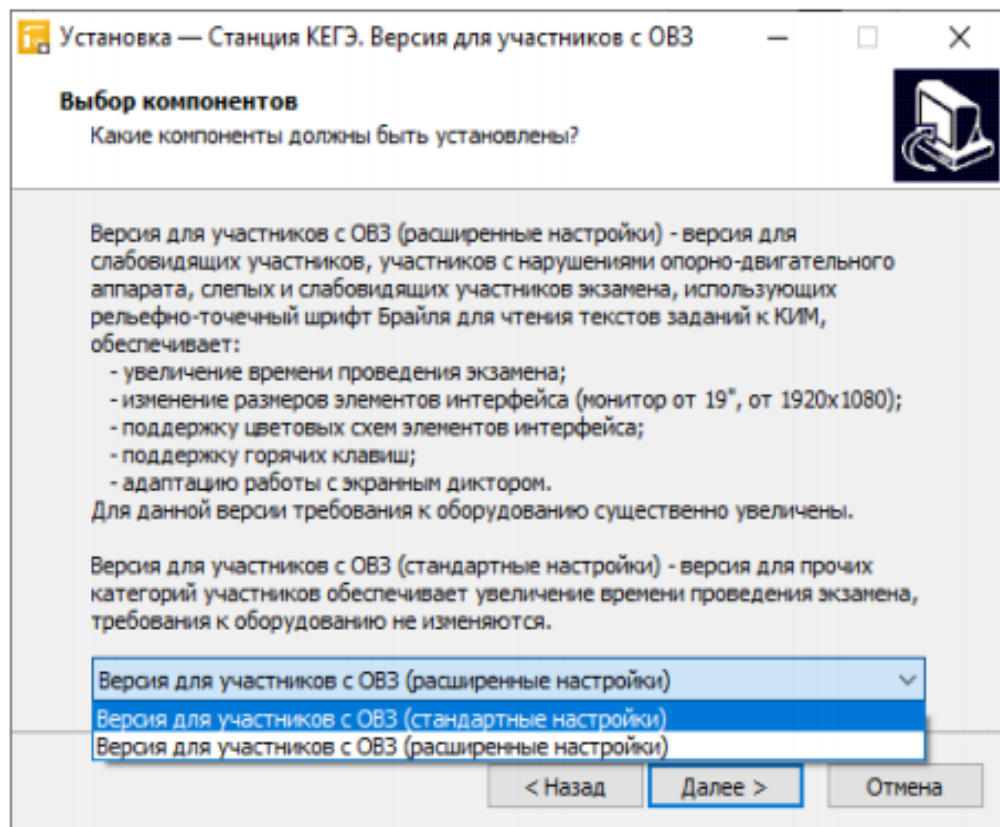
Установка — Станция КЕГЭ. Версия для участников с ОВЗ

Выбор компонентов
Какие компоненты должны быть установлены?

Версия для участников с ОВЗ (расширенные настройки) - версия для слабовидящих участников, участников с нарушениями опорно-двигательного аппарата, слепых и слабовидящих участников экзамена, использующих рельефно-точечный шрифт Брайля для чтения текстов заданий к КИМ, обеспечивает:
- увеличение времени проведения экзамена;
- изменение размеров элементов интерфейса (монитор от 19", от 1920x1080);
- поддержку цветовых схем элементов интерфейса;
- поддержку горячих клавиш;
- адаптацию работы с экранным диктором.
Для данной версии требования к оборудованию существенно увеличены.

Версия для участников с ОВЗ (стандартные настройки) - версия для прочих категорий участников обеспечивает увеличение времени проведения экзамена, требования к оборудованию не изменяются.

Версия для участников с ОВЗ (расширенные настройки)
Версия для участников с ОВЗ (стандартные настройки)
Версия для участников с ОВЗ (расширенные настройки)

< Назад
Далее >
Отмена